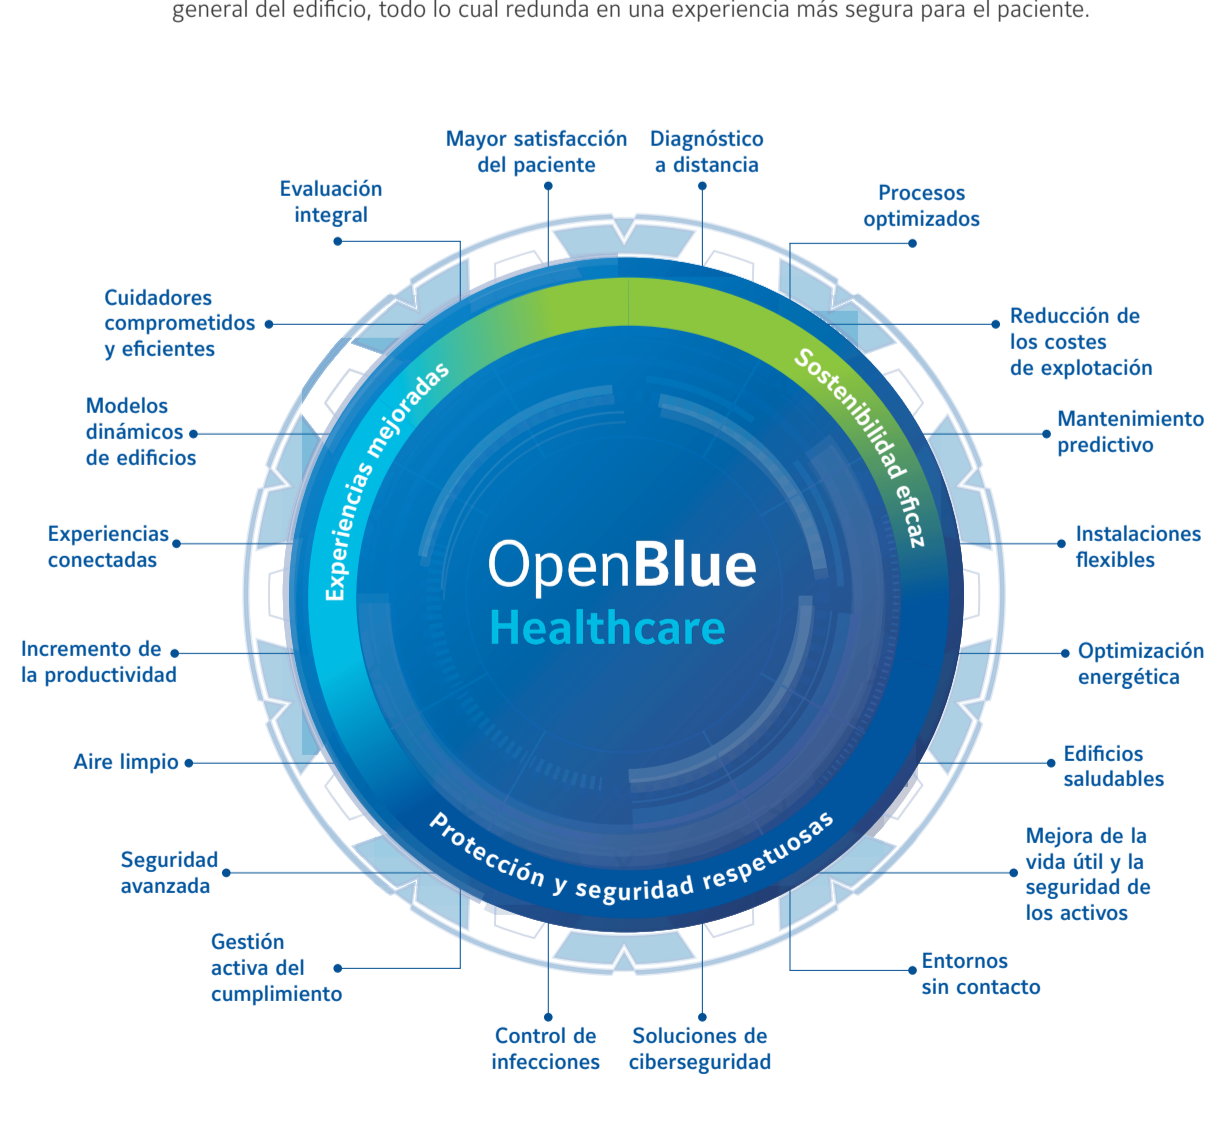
general del edificio, todo lo cual redunda en una experiencia más segura para el paciente.

Mayor satisfacción del paciente

Diagnóstico a distancia

Evaluación integral

Procesos optimizados

Cuidadores comprometidos y eficientes

Reducción de los costes de explotación

Modelos dinámicos de edificios

Mantenimiento predictivo

Experiencias conectadas

Instalaciones flexibles

Incremento de la productividad

Optimización energética

Aire limpio

Edificios saludables

Seguridad avanzada

Mejora de la vida útil y la seguridad de los activos

Gestión activa del cumplimiento

Entornos sin contacto

Control de infecciones

Soluciones de ciberseguridad

Experiencias mejoradas

Sostenibilidad eficaz

Protección y seguridad respetuosas

OpenBlue
Healthcare